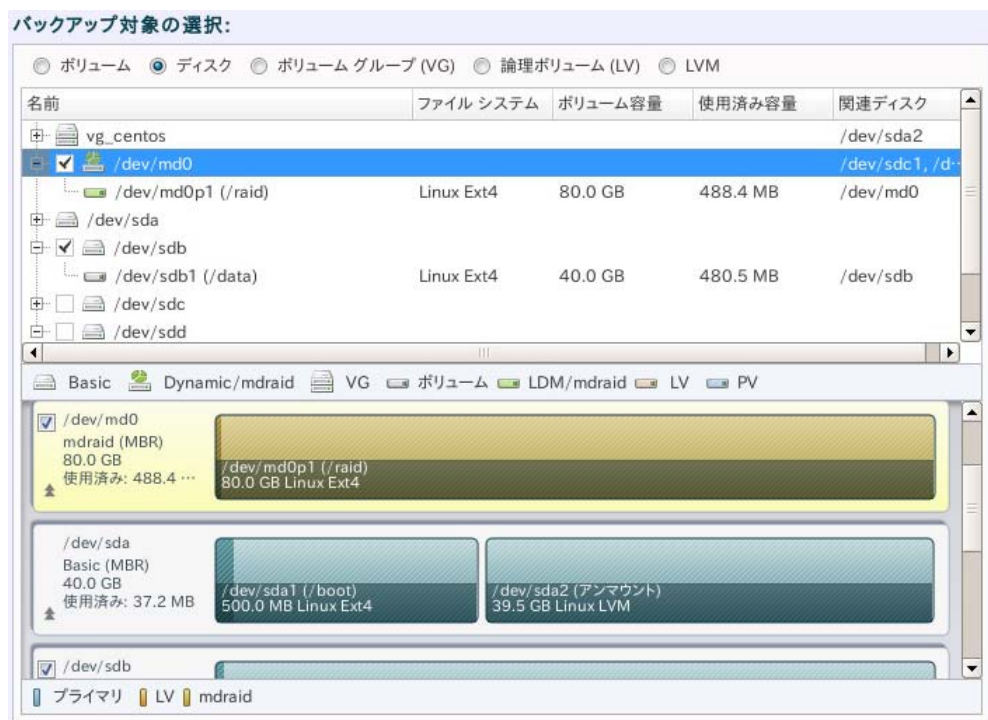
バックアップ対象の選択:

ボリューム ディスク ボリューム グループ (VG) 論理ボリューム (LV) LVM

| 名前 | ファイル システム | ボリューム容量 | 使用済み容量 | 関連ディスク |
|---|---|---|---|---|
| vg_centos | | | | /dev/sda2 |
| /dev/md0 | | | | /dev/sdc1, /d··· |
| /dev/md0p1 (/raid) | Linux Ext4 | 80.0 GB | 488.4 MB | /dev/md0 |
| /dev/sda | | | | |
| /dev/sdb | | | | |
| /dev/sdb1 (/data) | Linux Ext4 | 40.0 GB | 480.5 MB | /dev/sdb |
| /dev/sdc | | | | |
| /dev/sdd | | | | |

Basic Dynamic/mdraid VG ボリューム LDM/mdraid LV PV

/dev/md0
mdraid (MBR)
80.0 GB
使用済み: 488.4 ···

/dev/md0p1 (/raid)
80.0 GB Linux Ext4

/dev/sda
Basic (MBR)
40.0 GB
使用済み: 37.2 MB

/dev/sda1 (/boot)
500.0 MB Linux Ext4

/dev/sda2 (アンマウント)
39.5 GB Linux LVM

/dev/sdb

プライマリ LV mdraid